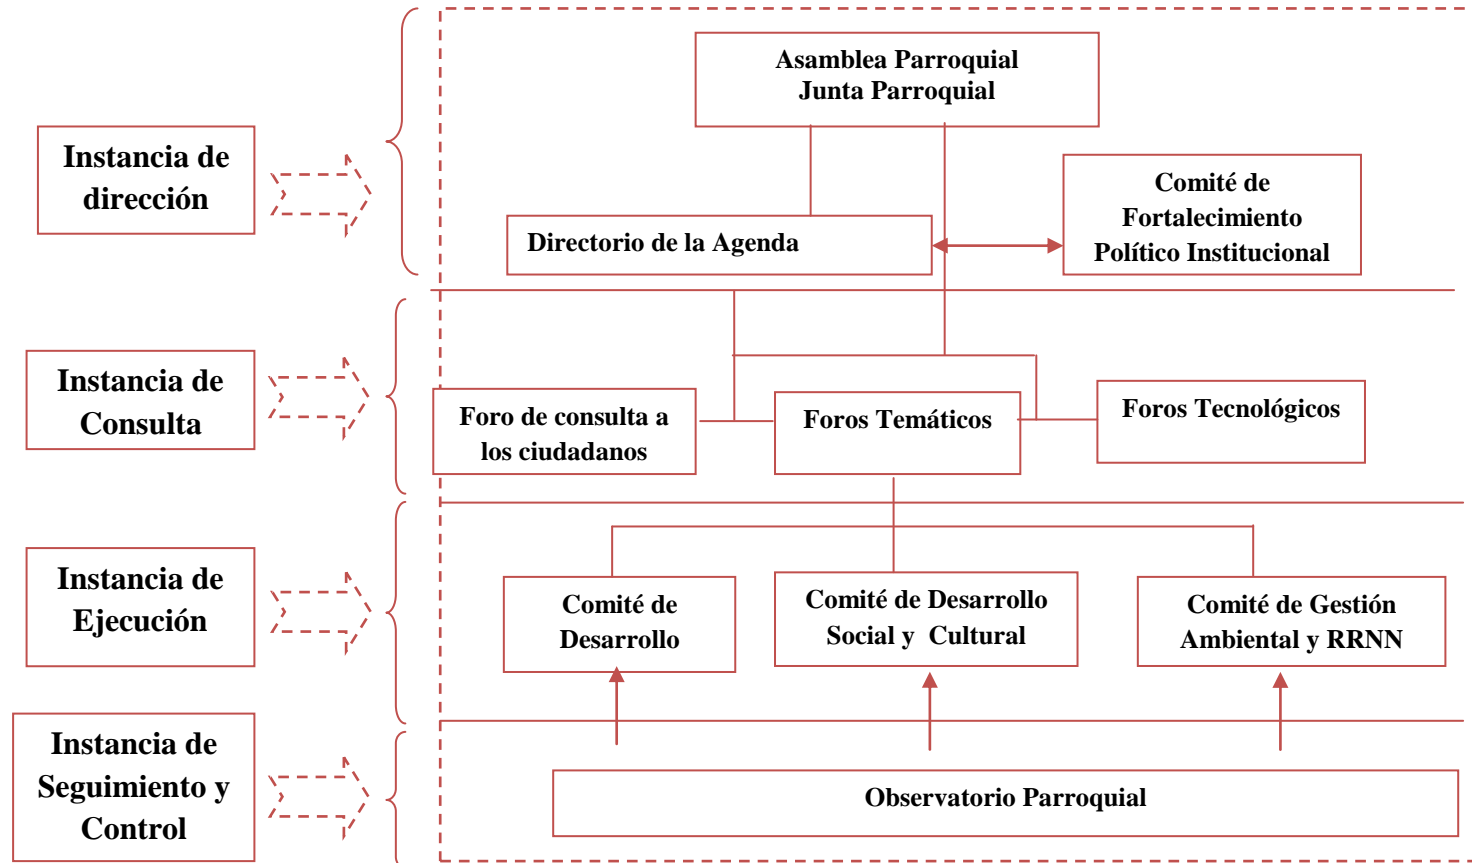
Instancia de dirección

Asamblea Parroquial
Junta Parroquial

Directorio de la Agenda

Comité de Fortalecimiento Político Institucional

Instancia de Consulta

Foro de consulta a los ciudadanos

Foros Temáticos

Foros Tecnológicos

Instancia de Ejecución

Comité de Desarrollo

Comité de Desarrollo Social y Cultural

Comité de Gestión Ambiental y RRNN

Instancia de Seguimiento y Control

Observatorio Parroquial